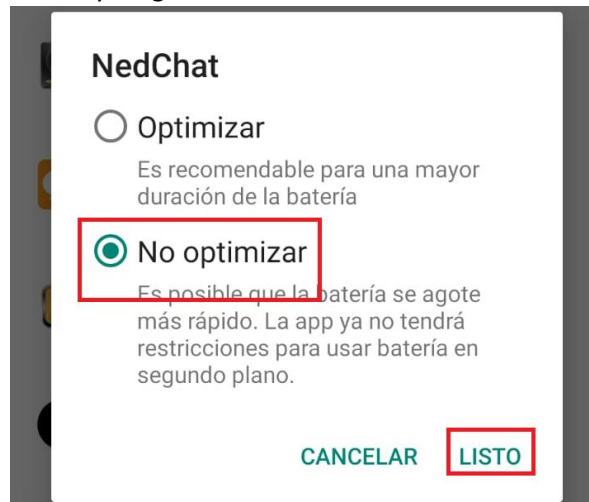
NedChat

Optimizar

Es recomendable para una mayor duración de la batería

No optimizar

Es posible que la batería se agote más rápido. La app ya no tendrá restricciones para usar batería en segundo plano.

CANCELAR LISTO